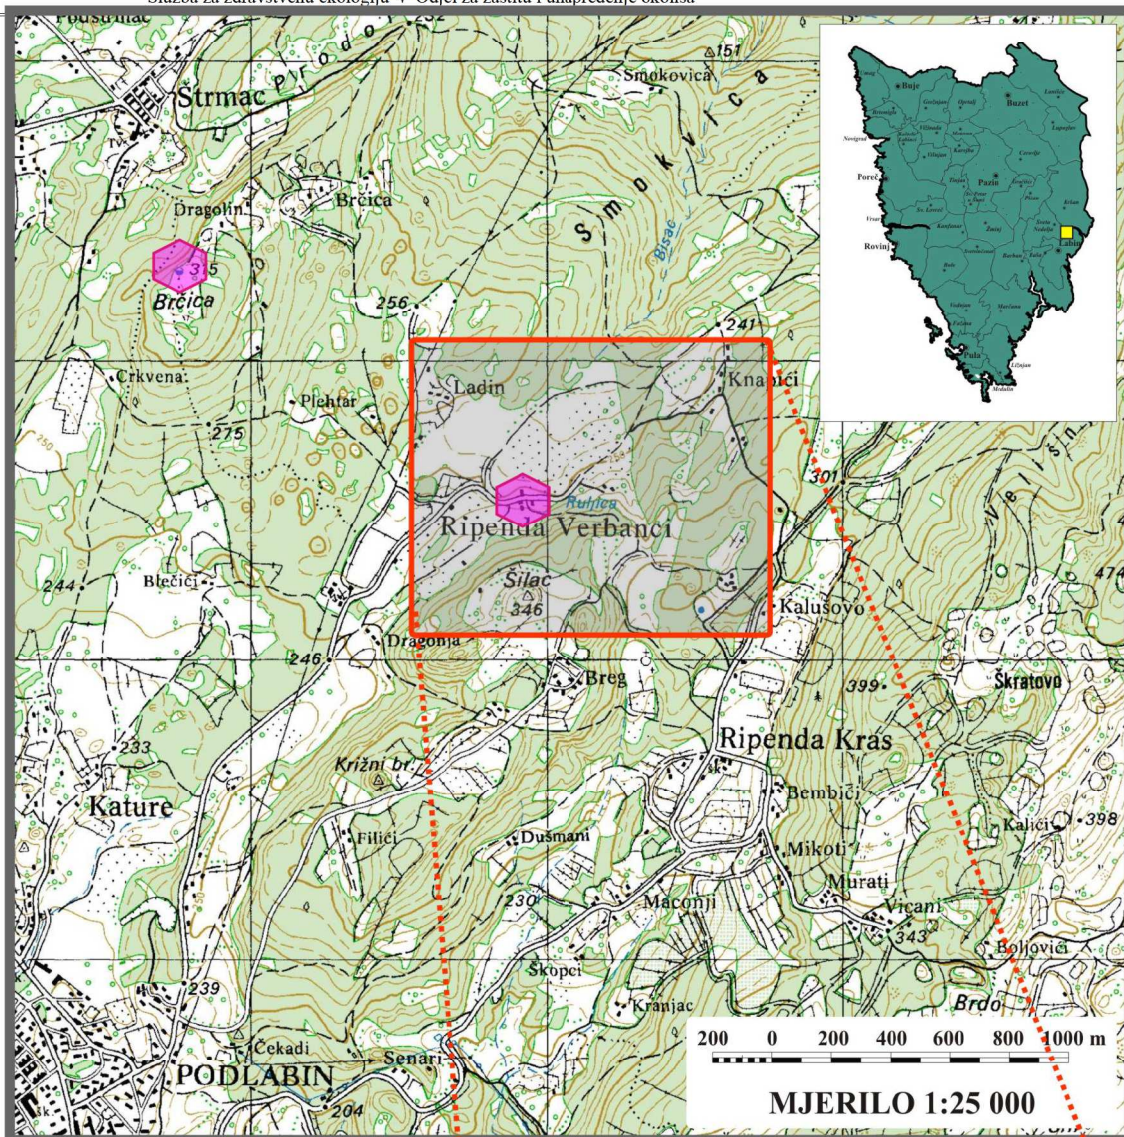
Služba za zdravstvenu ekologiju • Odjel za zaštitu i unapređenje okoliša

Podstrmac
Strmac
Prodo
Smokovica
151
Smokvica
Dragolin
Brčica
315
Brčica
256
Bisac
241
Crkvena
Plehtar
275
Ladin
Knapići
Rubica
Ripenda Verbanci
301
Velski
Šilac
346
Kalušovo
474
244
Blečići
Dragonja
246
Breg
399
Škratovo
233
Križni br.
Ripenda Kras
Bembići
Kature
Filići
Dušmani
Mikoti
Kalići
398
Murati
230
Maconji
Vičani
343
Boljovići
Škopci
239
Kranjac
Brdo
Čekadi
Senari
PODLABIN
204

Buje
Buzet
Poreč
Rovinj
Pazin
Labin
Pula

200 0 200 400 600 800 1000 m
MJERILO 1:25 000